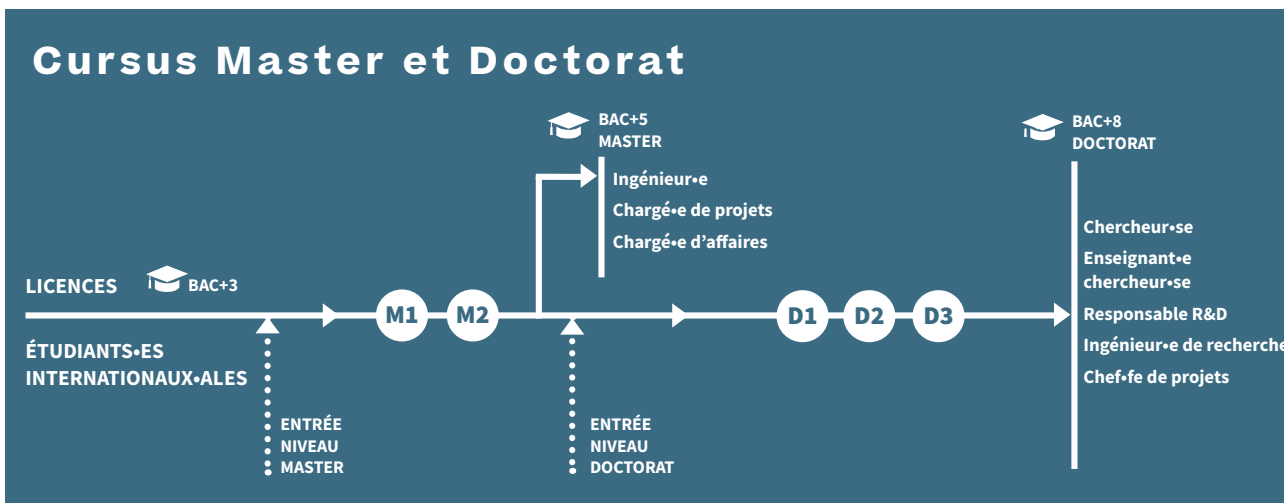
Cursus Master et Doctorat

BAC+5
MASTER

Ingénieur•e
Chargé•e de projets
Chargé•e d'affaires

BAC+8
DOCTORAT

Chercheur•se
Enseignant•e chercheur•se
Responsable R&D
Ingénieur•e de recherche
Chef•fe de projets

LICENCES
BAC+3

ÉTUDIANTS•ES INTERNATIONAUX•ALES

M1 M2

D1 D2 D3

ENTRÉE NIVEAU MASTER

ENTRÉE NIVEAU DOCTORAT